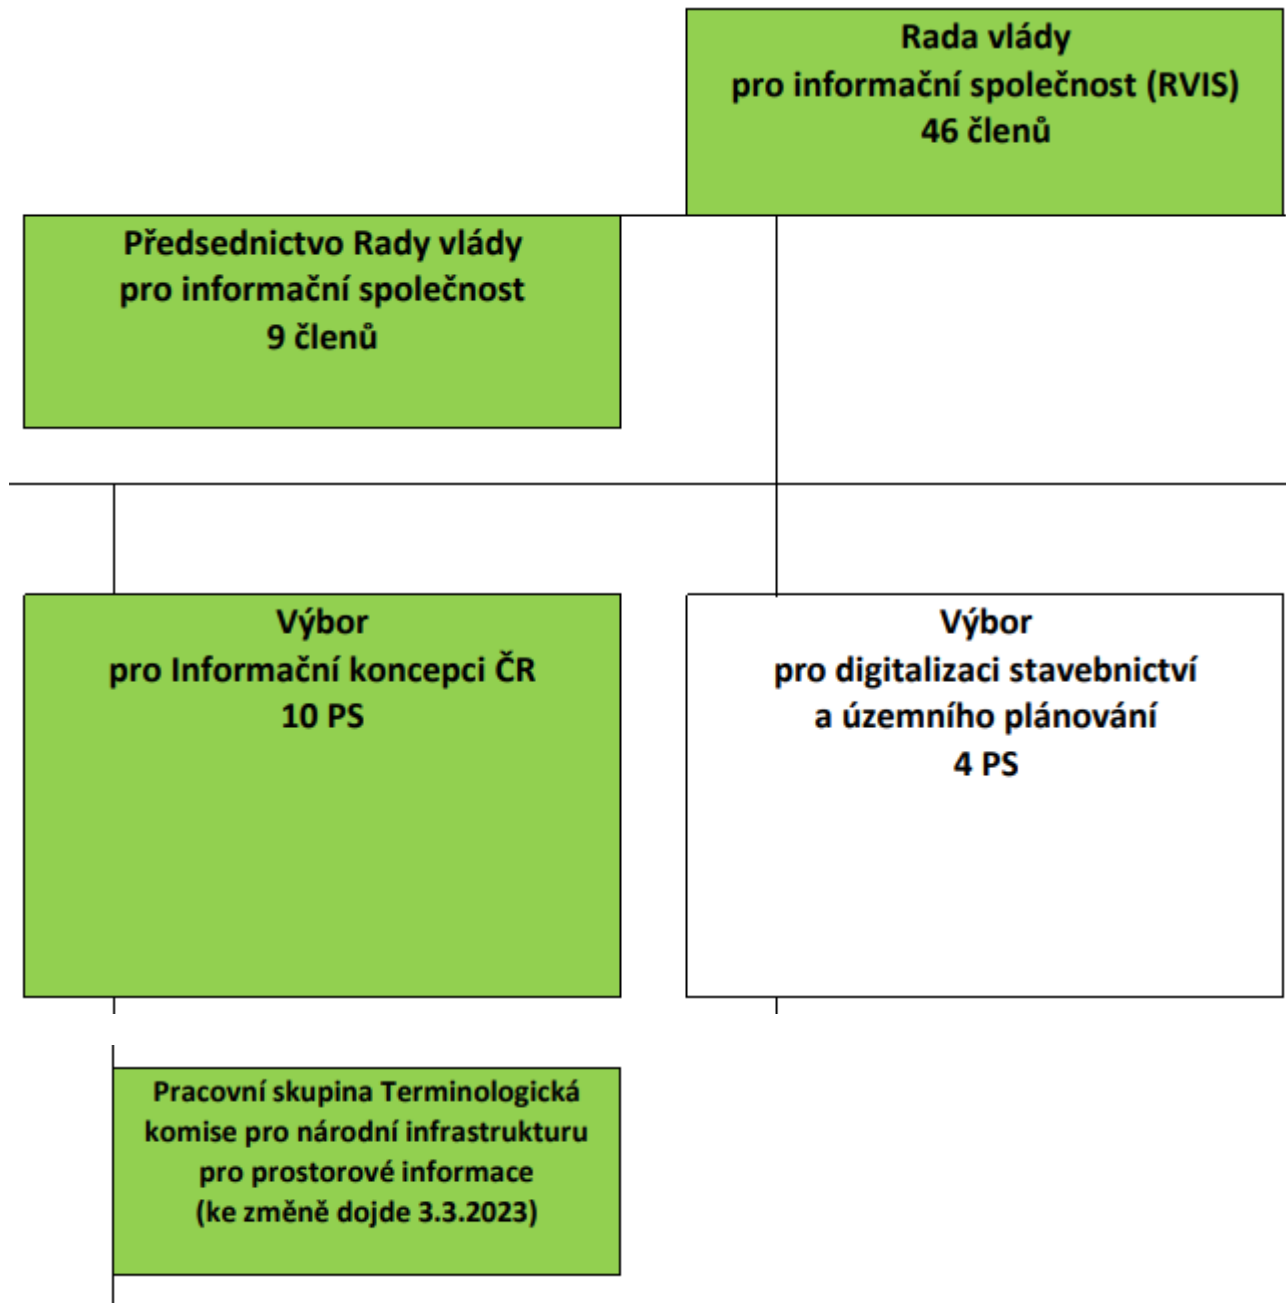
Rada vlády
pro informační společnost (RVIS)
46 členů

Předsednictvo Rady vlády
pro informační společnost
9 členů

Výbor
pro Informační koncepci ČR
10 PS

Výbor
pro digitalizaci stavebnictví
a územního plánování
4 PS

Pracovní skupina Terminologická komise pro národní infrastrukturu pro prostorové informace
(ke změně dojde 3.3.2023)